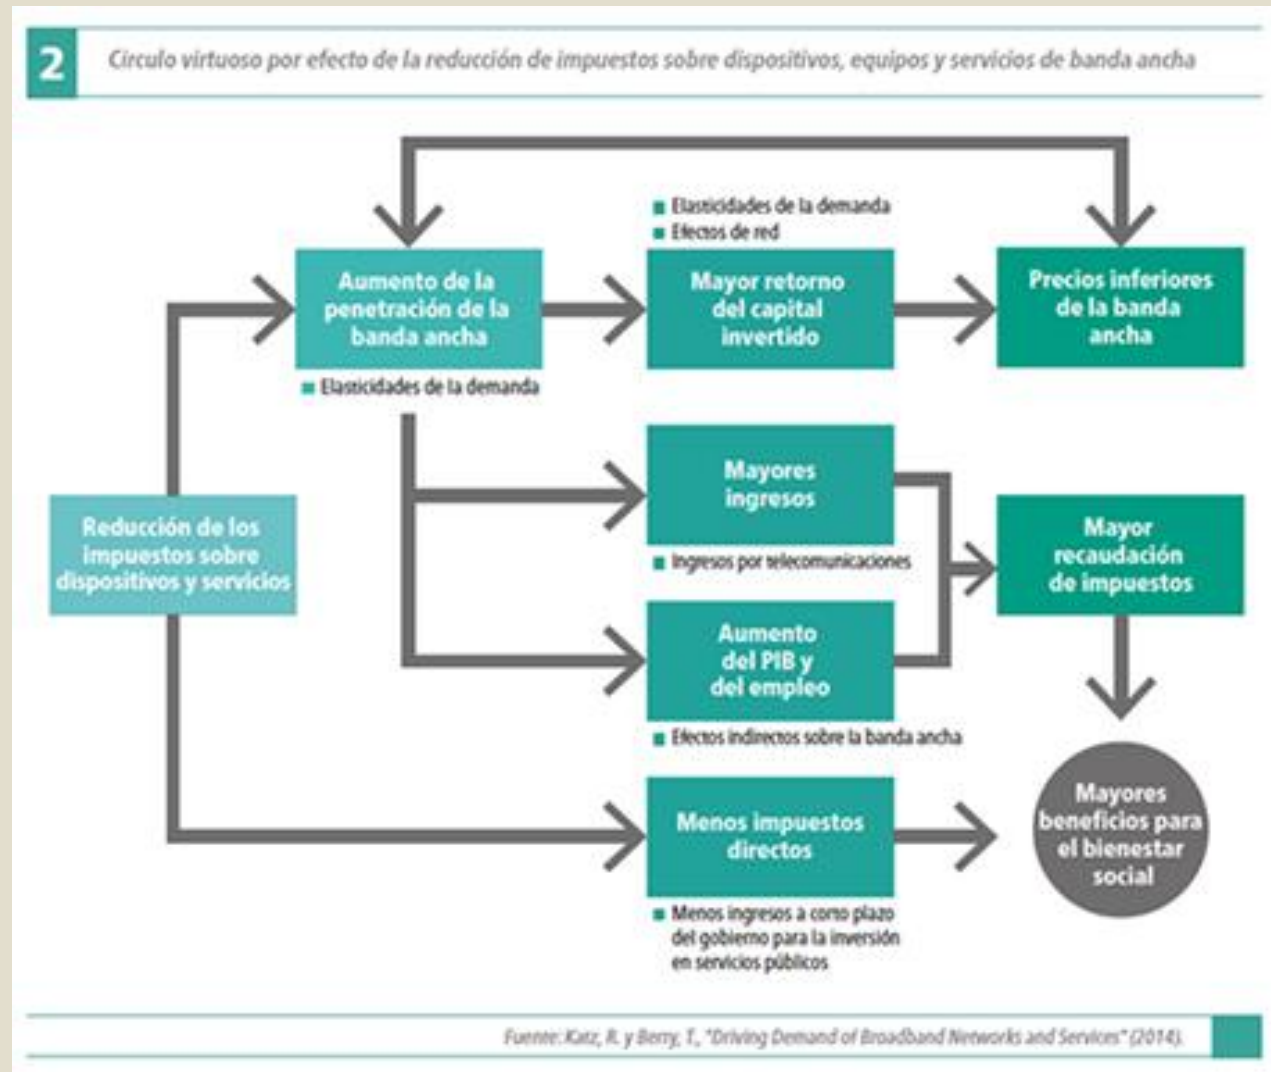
2

Círculo virtuoso por efecto de la reducción de impuestos sobre dispositivos, equipos y servicios de banda ancha

Elasticidades de la demanda
Efectos de red

Aumento de la penetración de la banda ancha

Elasticidades de la demanda

Mayor retorno del capital invertido

Precios inferiores de la banda ancha

Reducción de los impuestos sobre dispositivos y servicios

Mayores ingresos

Ingresos por telecomunicaciones

Mayor recaudación de impuestos

Aumento del PIB y del empleo

Efectos indirectos sobre la banda ancha

Menos impuestos directos

Menos ingresos a corto plazo del gobierno para la inversión en servicios públicos

Mayores beneficios para el bienestar social

Fuente: Katz, R. y Berry, T., "Driving Demand of Broadband Networks and Services" (2014).